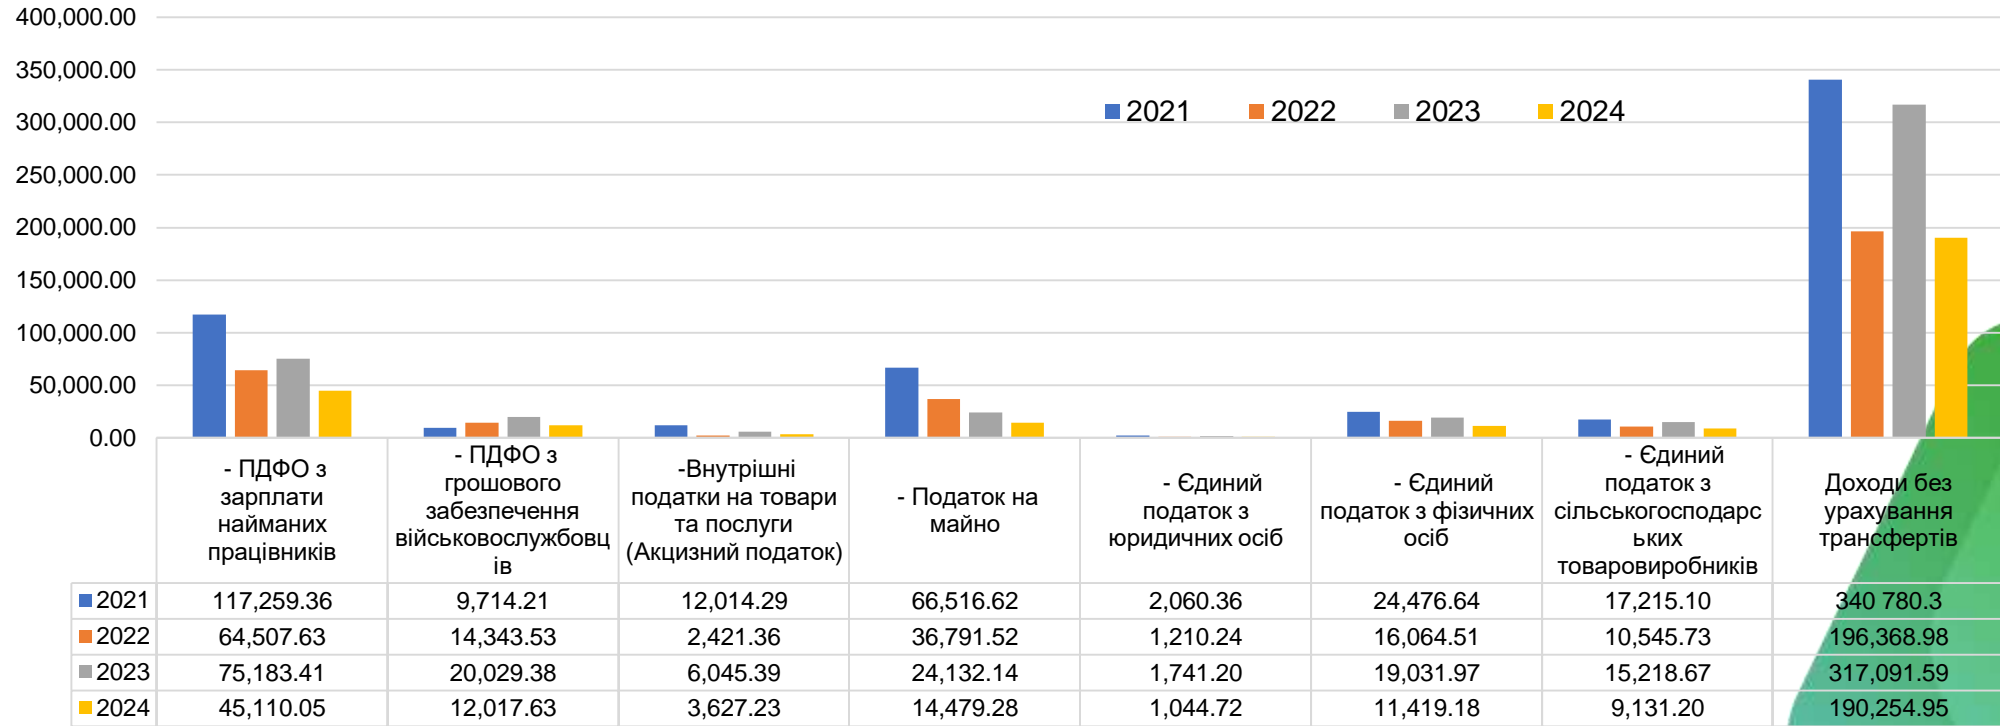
400,000.00
350,000.00
300,000.00
250,000.00
200,000.00
150,000.00
100,000.00
50,000.00
0.00

2021 2022 2023 2024

| | - ПДФО з зарплати найманих працівників | - ПДФО з грошового забезпечення військовослужбовців | -Внутрішні податки на товари та послуги (Акцизний податок) | - Податок на майно | - Єдиний податок з юридичних осіб | - Єдиний податок з фізичних осіб | - Єдиний податок з сільськогосподарських товаровиробників | Доходи без урахування трансфертів |
|---|---|---|---|---|---|---|---|---|
| 2021 | 117,259.36 | 9,714.21 | 12,014.29 | 66,516.62 | 2,060.36 | 24,476.64 | 17,215.10 | 340 780.3 |
| 2022 | 64,507.63 | 14,343.53 | 2,421.36 | 36,791.52 | 1,210.24 | 16,064.51 | 10,545.73 | 196,368.98 |
| 2023 | 75,183.41 | 20,029.38 | 6,045.39 | 24,132.14 | 1,741.20 | 19,031.97 | 15,218.67 | 317,091.59 |
| 2024 | 45,110.05 | 12,017.63 | 3,627.23 | 14,479.28 | 1,044.72 | 11,419.18 | 9,131.20 | 190,254.95 |